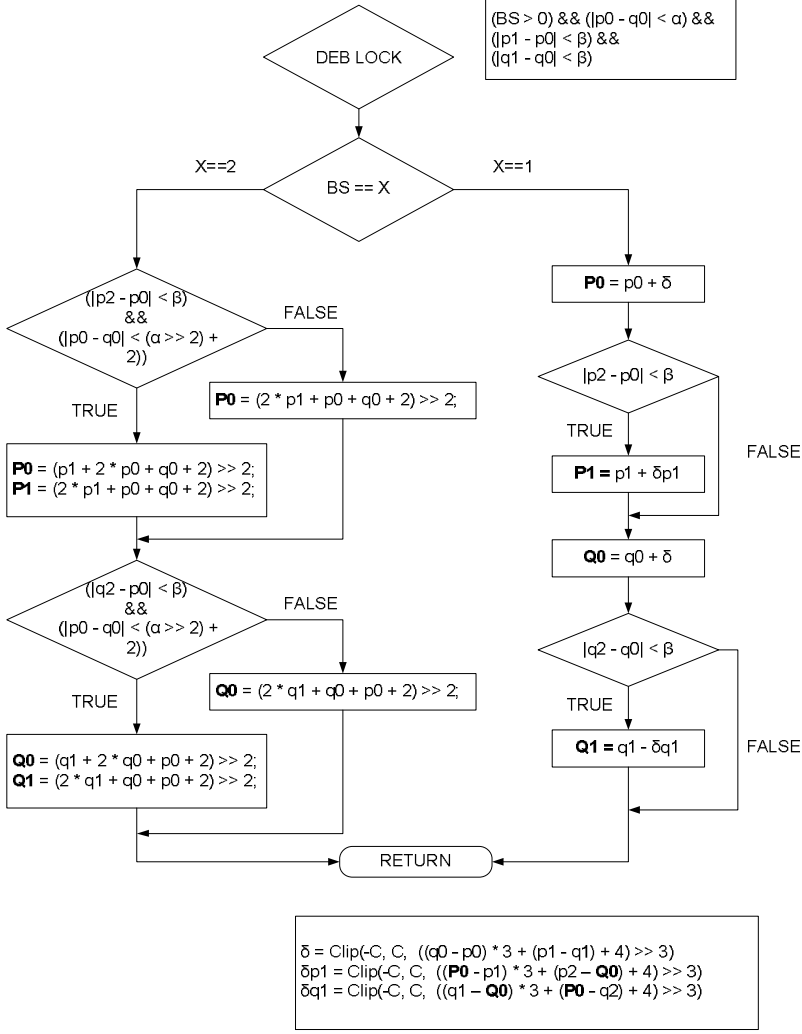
(BS > 0) && (|p0 - q0| < α) &&
(|p1 - p0| < β) &&
(|q1 - q0| < β)

DEB LOCK

X==2

BS == X

X==1

(|p2 - p0| < β)
&&
(|p0 - q0| < (α >> 2) + 2))

FALSE

P0 = (2 * p1 + p0 + q0 + 2) >> 2;

TRUE

P0 = (p1 + 2 * p0 + q0 + 2) >> 2;
P1 = (2 * p1 + p0 + q0 + 2) >> 2;

(|q2 - p0| < β)
&&
(|p0 - q0| < (α >> 2) + 2))

FALSE

Q0 = (2 * q1 + q0 + p0 + 2) >> 2;

TRUE

Q0 = (q1 + 2 * q0 + p0 + 2) >> 2;
Q1 = (2 * q1 + q0 + p0 + 2) >> 2;

P0 = p0 + δ

|p2 - p0| < β

TRUE

FALSE

P1 = p1 + δp1

Q0 = q0 + δ

|q2 - q0| < β

TRUE

FALSE

Q1 = q1 - δq1

RETURN

δ = Clip(-C, C, ((q0 - p0) * 3 + (p1 - q1) + 4) >> 3)
δp1 = Clip(-C, C, ((P0 - p1) * 3 + (p2 – Q0) + 4) >> 3)
δq1 = Clip(-C, C, ((q1 – Q0) * 3 + (P0 - q2) + 4) >> 3)